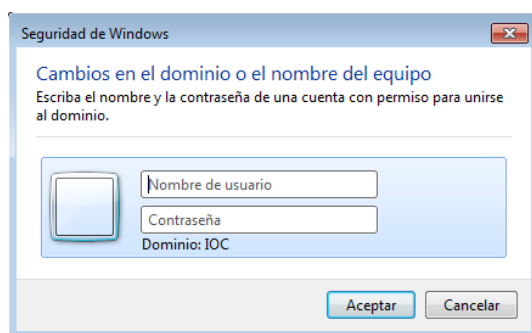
Seguridad de Windows

Cambios en el dominio o el nombre del equipo

Escriba el nombre y la contraseña de una cuenta con permiso para unirse al dominio.

Nombre de usuario

Contraseña

Dominio: IOC

Aceptar Cancelar